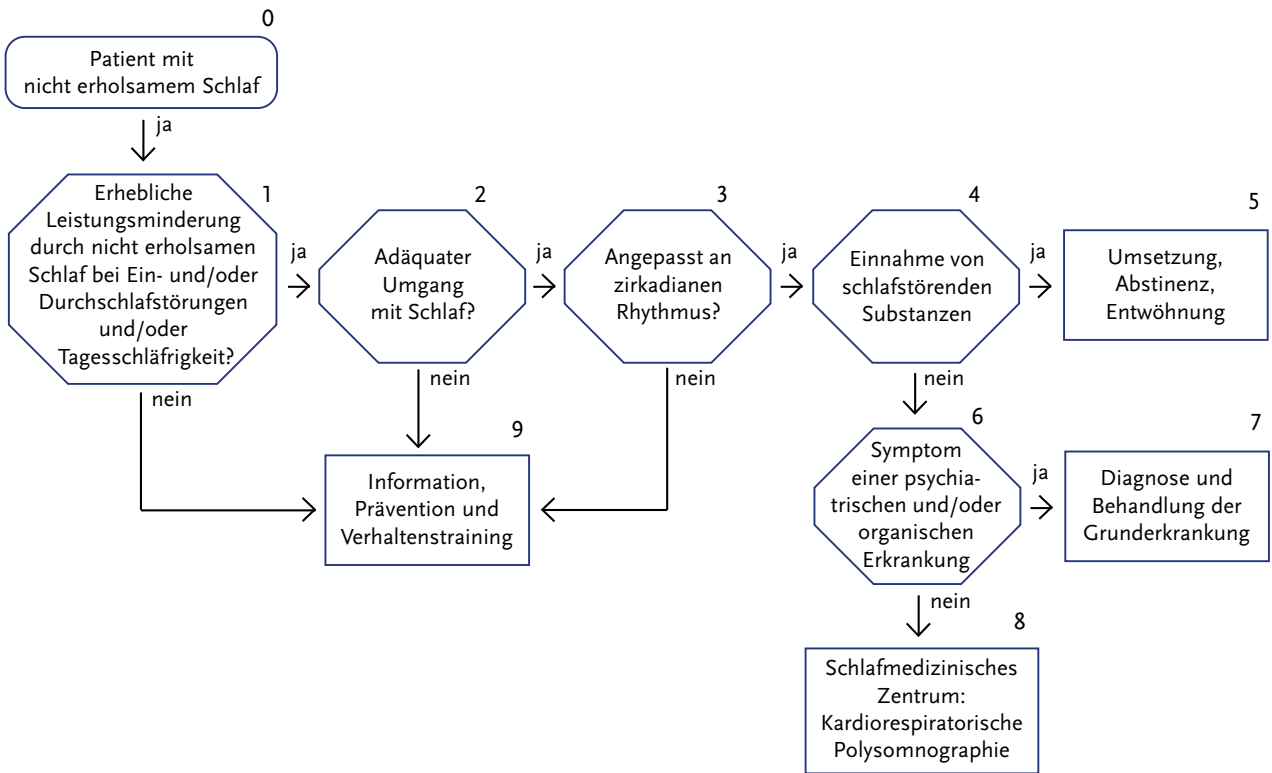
0
Patient mit nicht erholsamem Schlaf

ja

1
Erhebliche Leistungsminderung durch nicht erholsamen Schlaf bei Ein- und/oder Durchschlafstörungen und/oder Tagesschläfrigkeit?

ja

2
Adäquater Umgang mit Schlaf?

ja

3
Angepasst an zirkadianen Rhythmus?

ja

4
Einnahme von schlafstörenden Substanzen

ja

5
Umsetzung, Abstinenz, Entwöhnung

nein

nein

nein

nein

9
Information, Prävention und Verhaltenstraining

6
Symptom einer psychiatrischen und/oder organischen Erkrankung

ja

7
Diagnose und Behandlung der Grunderkrankung

nein

8
Schlafmedizinisches Zentrum: Kardiorespiratorische Polysomnographie